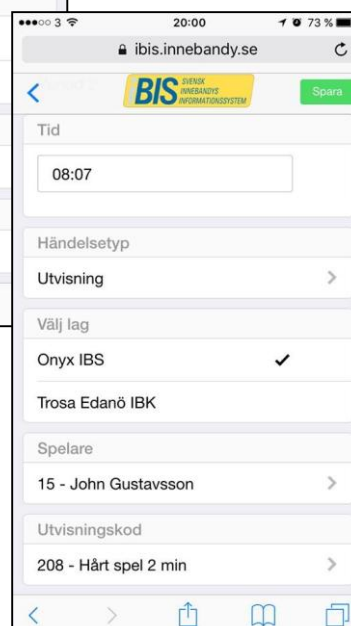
●●●○○ 3 20:00 73 %
ibis.innebandy.se
BIS SVENSK INNEBANDYS INFORMATIONSSYSTEM
Spara
Tid
08:07
Händelsetyp
Utvisning
Välj lag
Onyx IBS ✔
Trosa Edanö IBK
Spelare
15 - John Gustavsson
Utvisningskod
208 - Hårt spel 2 min